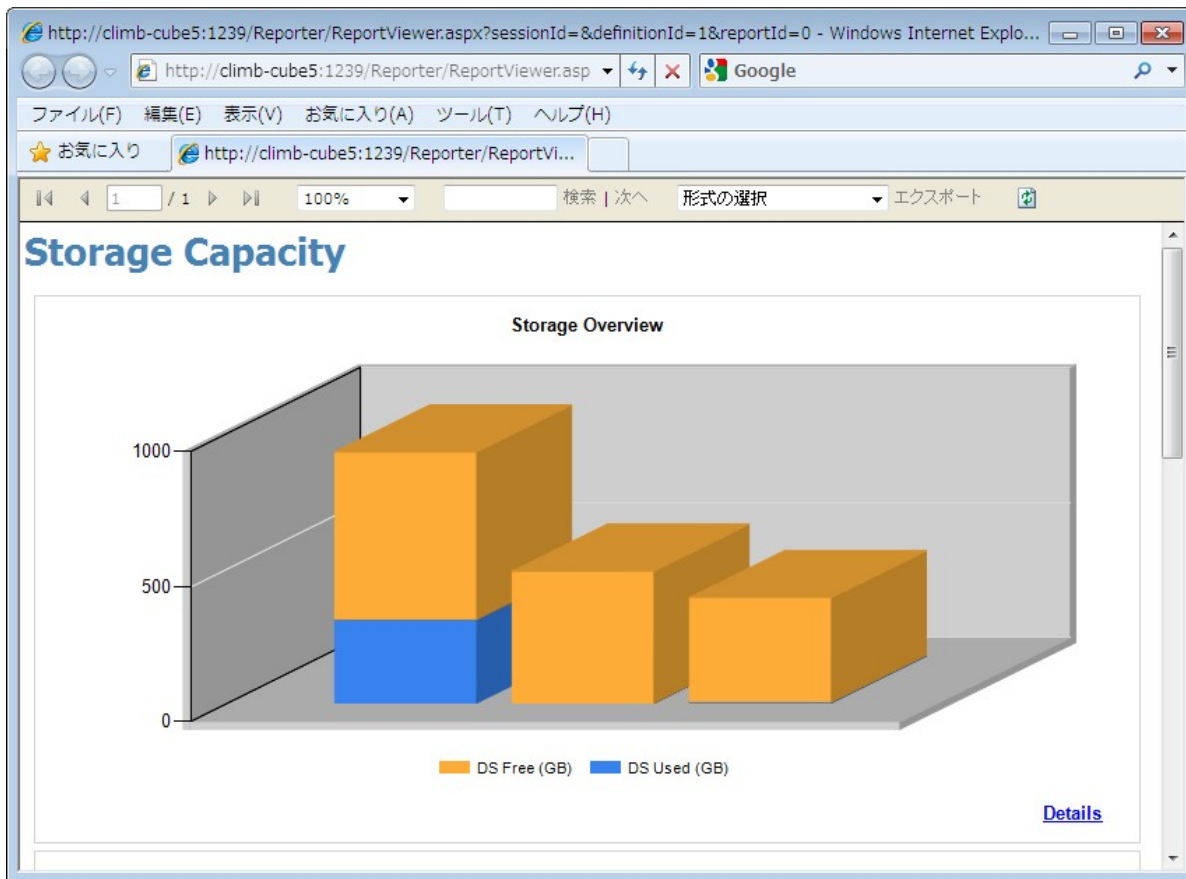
http://climb-cube5:1239/Reporter/ReportViewer.aspx?sessionId=&definitionId=1&reportId=0 - Windows Internet Explo...

http://climb-cube5:1239/Reporter/ReportViewer.asp

Google

ファイル(F) 編集(E) 表示(V) お気に入り(A) ツール(T) ヘルプ(H)

お気に入り

http://climb-cube5:1239/Reporter/ReportVi...

1 / 1 100% 検索 | 次へ 形式の選択 エクスポート

Storage Capacity

Storage Overview

1000

500

0

DS Free (GB) DS Used (GB)

Details